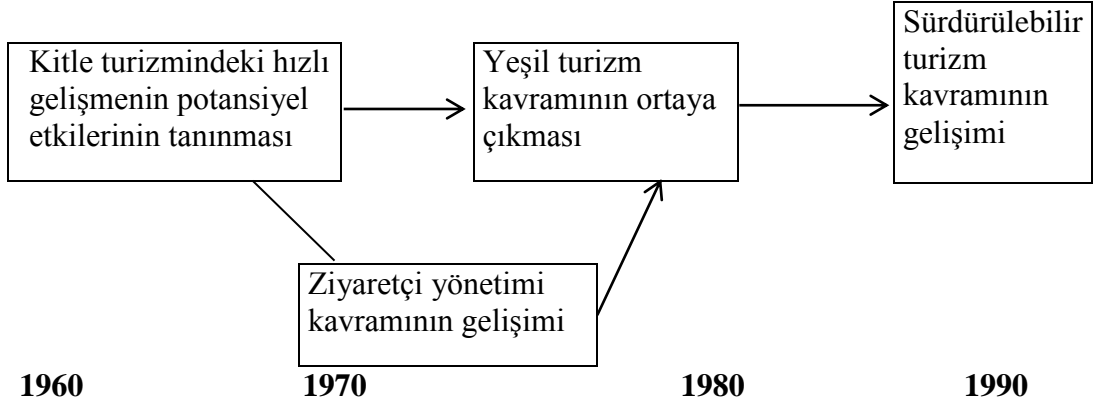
Kitle turizmindeki hızlı gelişmenin potansiyel etkilerinin tanınması

Yeşil turizm kavramının ortaya çıkması

Sürdürülebilir turizm kavramının gelişimi

Ziyaretçi yönetimi kavramının gelişimi

1960 1970 1980 1990